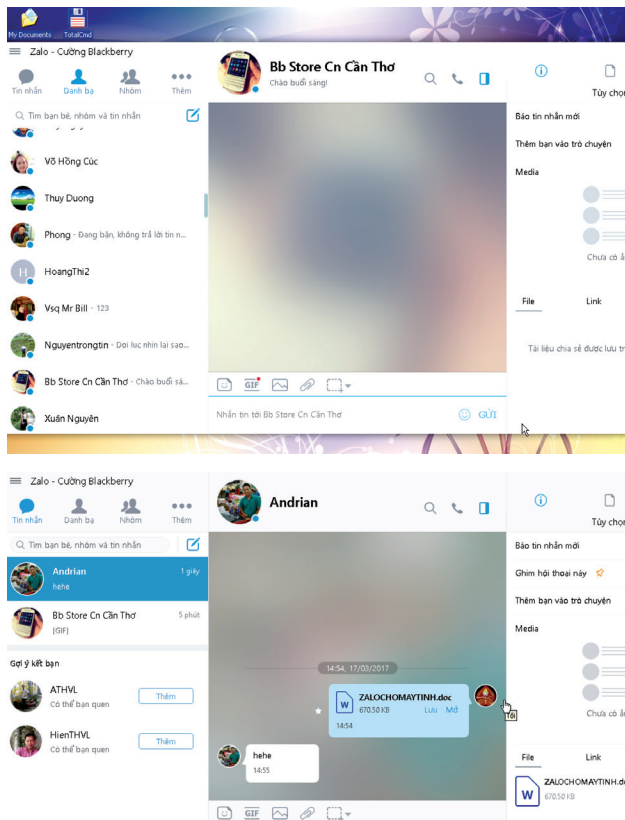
My Documents
TotalCmd

Zalo - Cường Blackberry
Tin nhắn
Danh bạ
Nhóm
Thêm
Tìm bạn bè, nhóm và tin nhắn
Võ Hồng Cúc
Thuy Duong
Phong - Đang bận, không trả lời tin n...
HoangThi2
Vsq Mr Bill - 123
Nguyentrongtin - Dọi lục nhìn lại sao...
Bb Store Cn Cần Thơ - Chào buổi sá...
Xuân Nguyên

Bb Store Cn Cần Thơ
Chào buổi sáng!
GIF
Nhắn tin tới Bb Store Cn Cần Thơ
GỬI

Tùy chọ
Báo tin nhắn mới
Thêm bạn vào trò chuyện
Media
Chưa có ả
File
Link
Tài liệu chia sẻ được lưu tr

Zalo - Cường Blackberry
Tin nhắn
Danh bạ
Nhóm
Thêm
Tìm bạn bè, nhóm và tin nhắn
Andrian
1 giây
hehe
Bb Store Cn Cần Thơ
5 phút
[GIF]
Gợi ý kết bạn
ATHVL
Có thể bạn quen
Thêm
HienTHVL
Có thể bạn quen
Thêm

Andrian
14:54, 17/03/2017
ZALOCHOMAYTINH.doc
670.50 KB
Lưu
Mở
14:54
Tôi
hehe
14:55
GIF

Tùy chọ
Báo tin nhắn mới
Ghim hội thoại này
Thêm bạn vào trò chuyện
Media
Chưa có ả
File
Link
ZALOCHOMAYTINH.do
670.50 KB